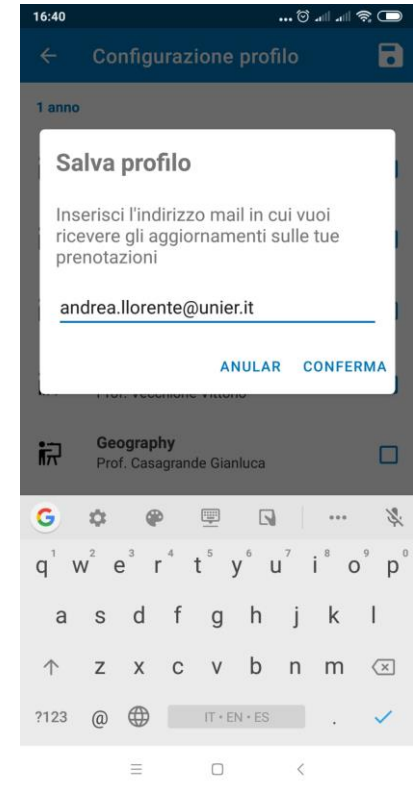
16:40

Configurazione profilo

1 anno

Salva profilo

Inserisci l'indirizzo mail in cui vuoi ricevere gli aggiornamenti sulle tue prenotazioni

andrea.llorente@unier.it

ANULAR CONFERMA

Prof. Vecchione Vittorio

Geography
Prof. Casagrande Gianluca

q$^1$ w$^2$ e$^3$ r$^4$ t$^5$ y$^6$ u$^7$ i$^8$ o$^9$ p$^0$

a s d f g h j k l

z x c v b n m

?123 @ IT · EN · ES .